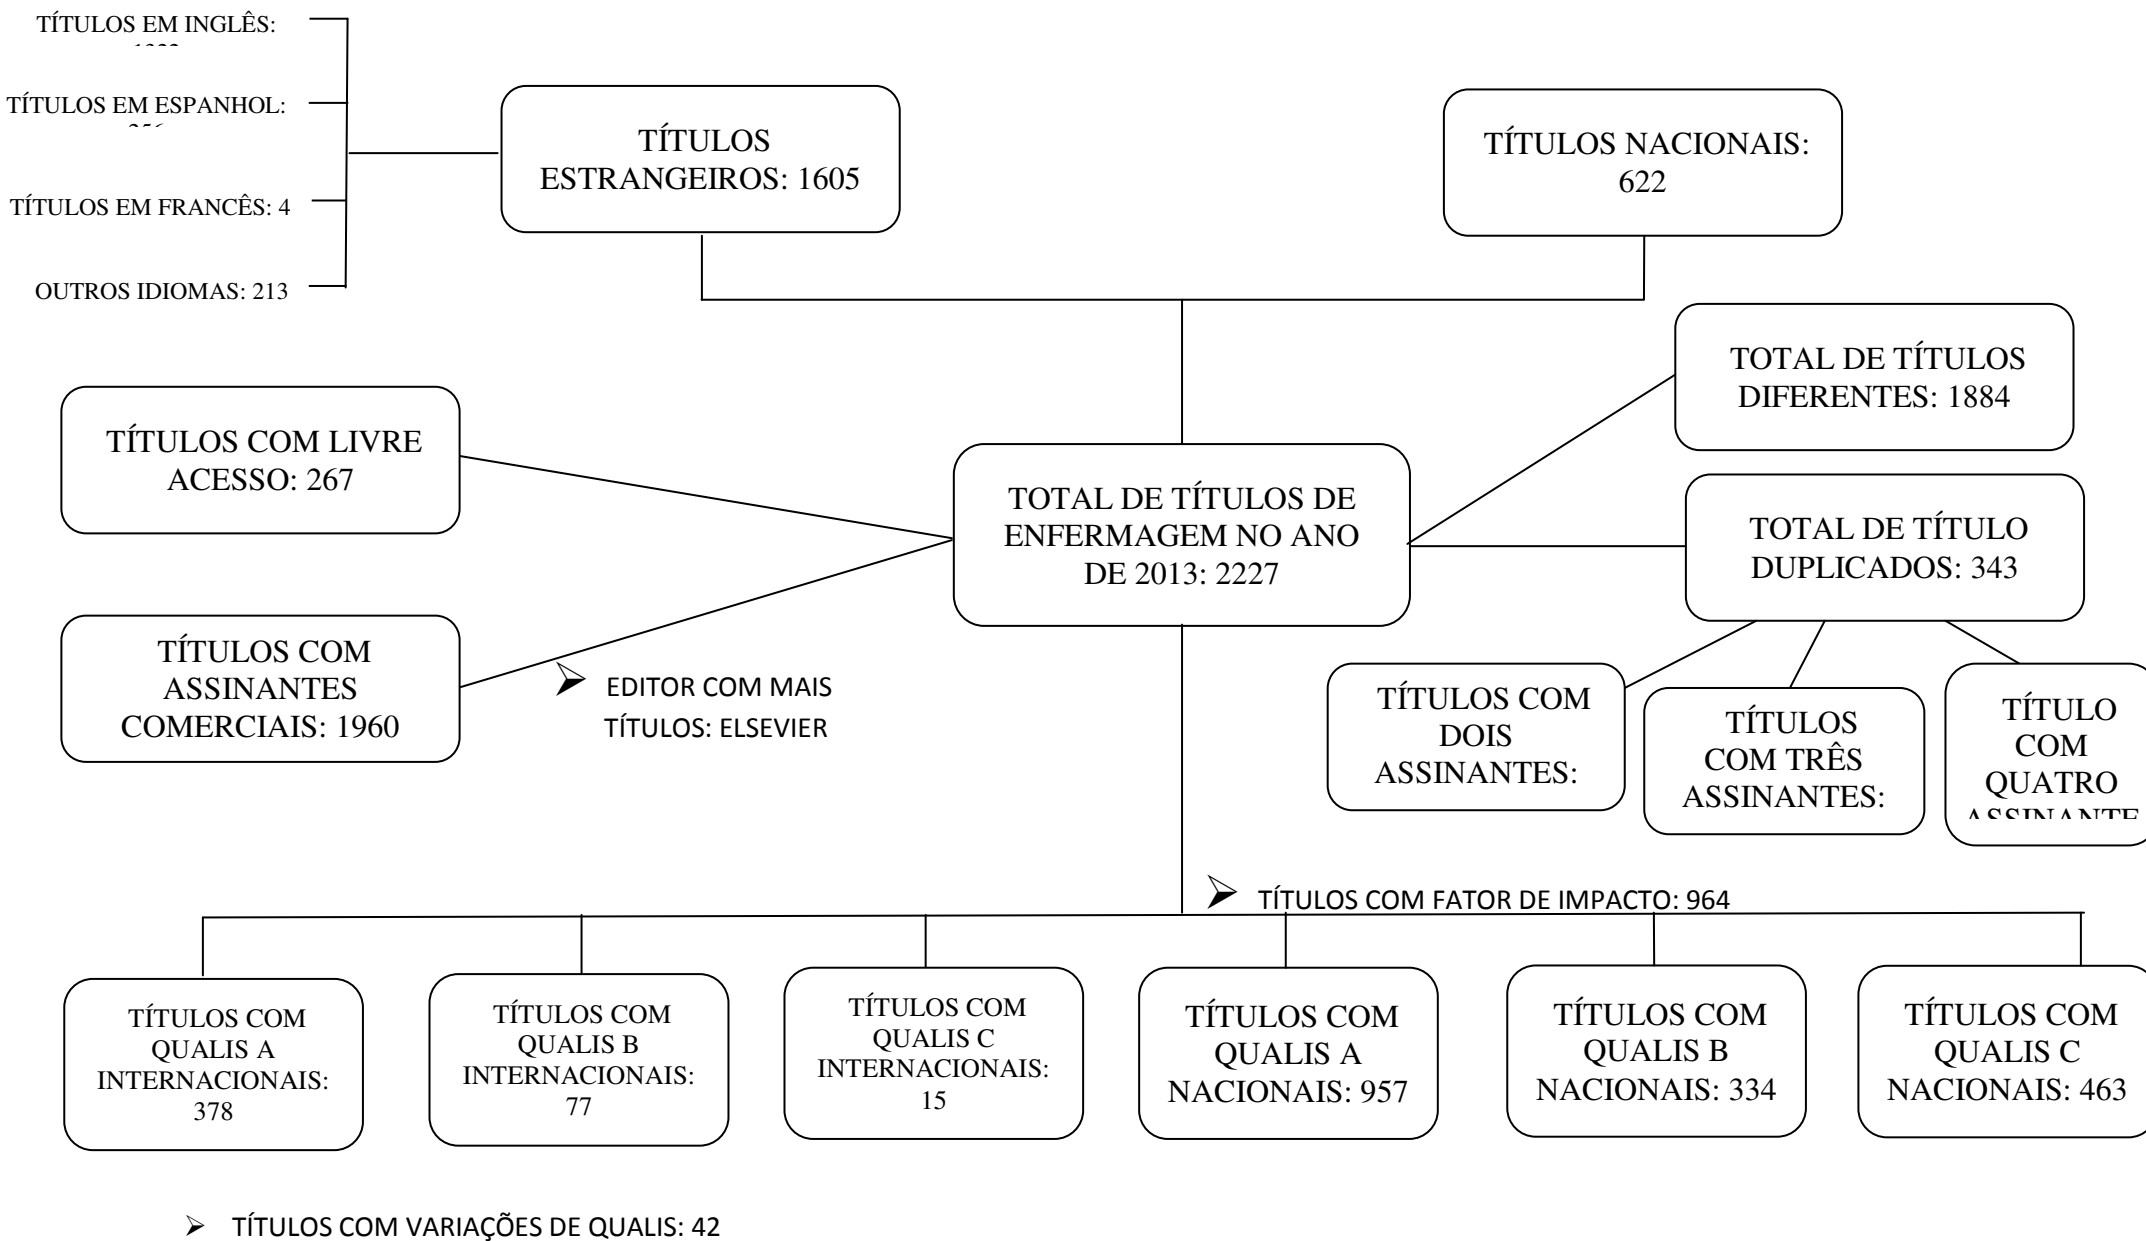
TÍTULOS EM INGLÊS: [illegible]

TÍTULOS EM ESPANHOL: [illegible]

TÍTULOS EM FRANCÊS: 4

OUTROS IDIOMAS: 213

TÍTULOS ESTRANGEIROS: 1605

TÍTULOS NACIONAIS: 622

TOTAL DE TÍTULOS DIFERENTES: 1884

TÍTULOS COM LIVRE ACESSO: 267

TOTAL DE TÍTULOS DE ENFERMAGEM NO ANO DE 2013: 2227

TOTAL DE TÍTULO DUPLICADOS: 343

TÍTULOS COM ASSINANTES COMERCIAIS: 1960

EDITOR COM MAIS TÍTULOS: ELSEVIER

TÍTULOS COM DOIS ASSINANTES:

TÍTULOS COM TRÊS ASSINANTES:

TÍTULO COM QUATRO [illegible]

TÍTULOS COM FATOR DE IMPACTO: 964

TÍTULOS COM QUALIS A INTERNACIONAIS: 378

TÍTULOS COM QUALIS B INTERNACIONAIS: 77

TÍTULOS COM QUALIS C INTERNACIONAIS: 15

TÍTULOS COM QUALIS A NACIONAIS: 957

TÍTULOS COM QUALIS B NACIONAIS: 334

TÍTULOS COM QUALIS C NACIONAIS: 463

TÍTULOS COM VARIAÇÕES DE QUALIS: 42